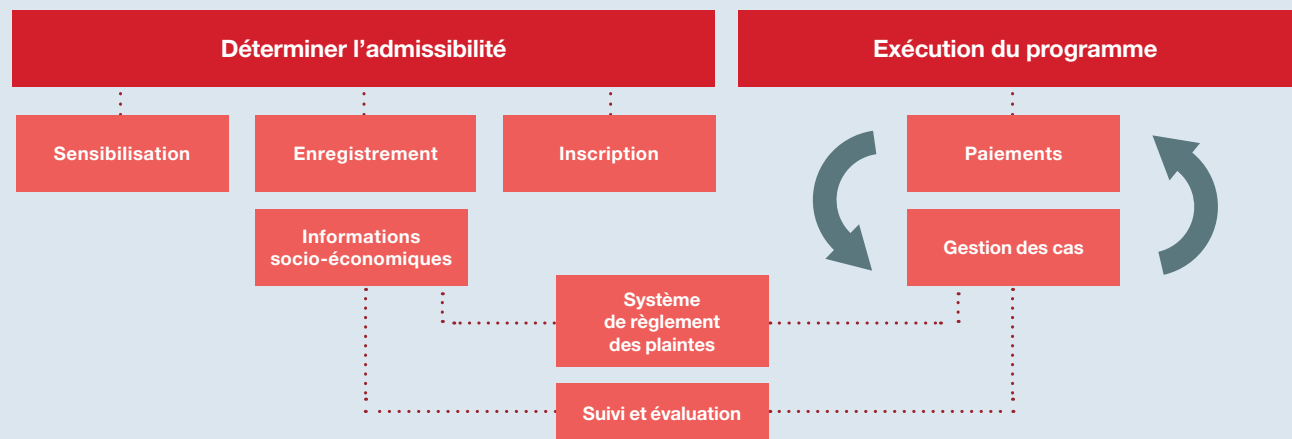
Déterminer l’admissibilité

Exécution du programme

Sensibilisation

Enregistrement

Inscription

Paiements

Informations socio-économiques

Gestion des cas

Système de règlement des plaintes

Suivi et évaluation